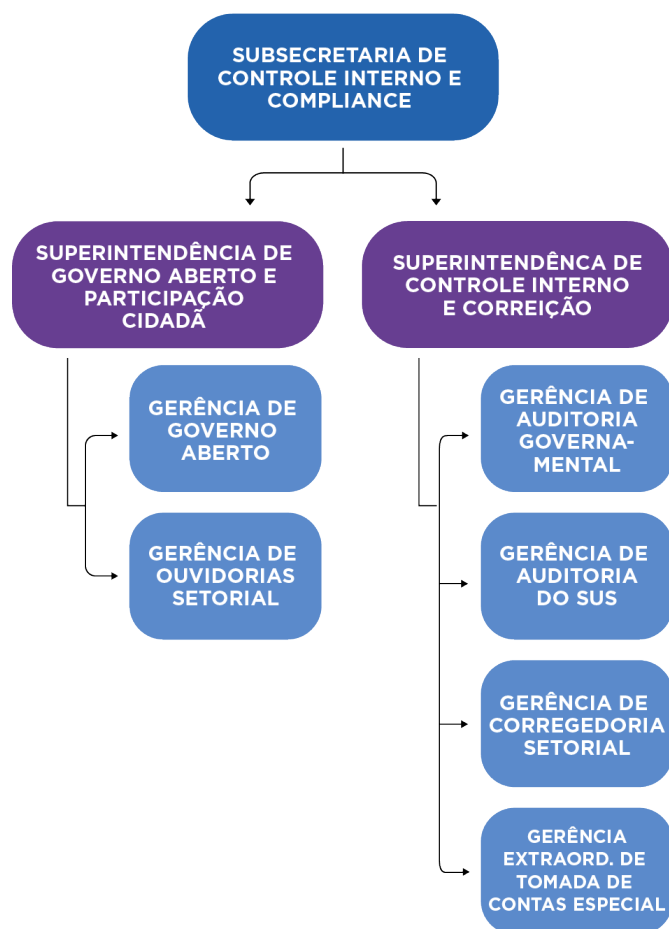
SUBSECRETARIA DE CONTROLE INTERNO E COMPLIANCE

SUPERINTENDÊNCIA DE GOVERNO ABERTO E PARTICIPAÇÃO CIDADÃ

GERÊNCIA DE GOVERNO ABERTO

GERÊNCIA DE OUVIDORIAS SETORIAL

SUPERINTENDÊNCA DE CONTROLE INTERNO E CORREIÇÃO

GERÊNCIA DE AUDITORIA GOVERNAMENTAL

GERÊNCIA DE AUDITORIA DO SUS

GERÊNCIA DE CORREGEDORIA SETORIAL

GERÊNCIA EXTRAORD. DE TOMADA DE CONTAS ESPECIAL